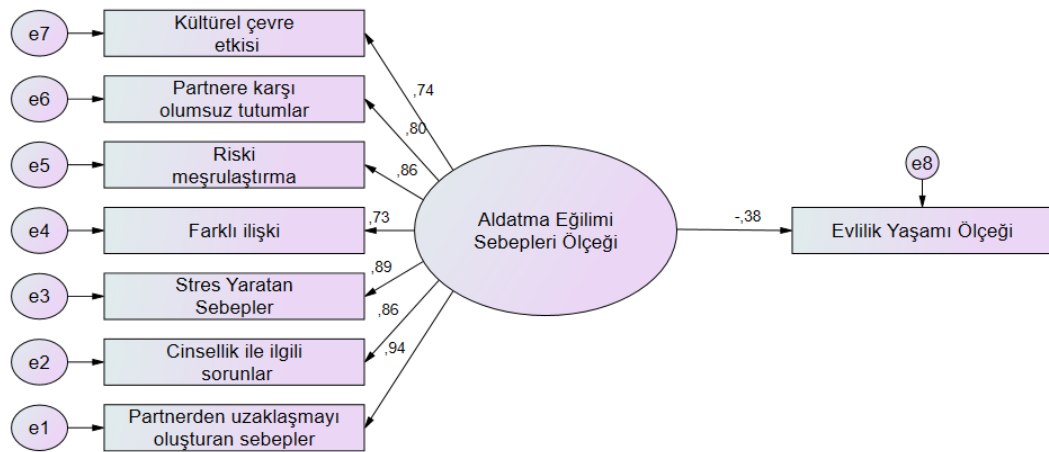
e7
Kültürel çevre etkisi
e6
Partnere karşı olumsuz tutumlar
e5
Riski meşrulaştırma
e4
Farklı ilişki
e3
Stres Yaratan Sebepler
e2
Cinsellik ile ilgili sorunlar
e1
Partnerden uzaklaşmayı oluşturan sebepler
,74
,80
,86
,73
,89
,86
,94
Aldatma Eğilimi Sebepleri Ölçeği
-,38
e8
Evlilik Yaşamı Ölçeği